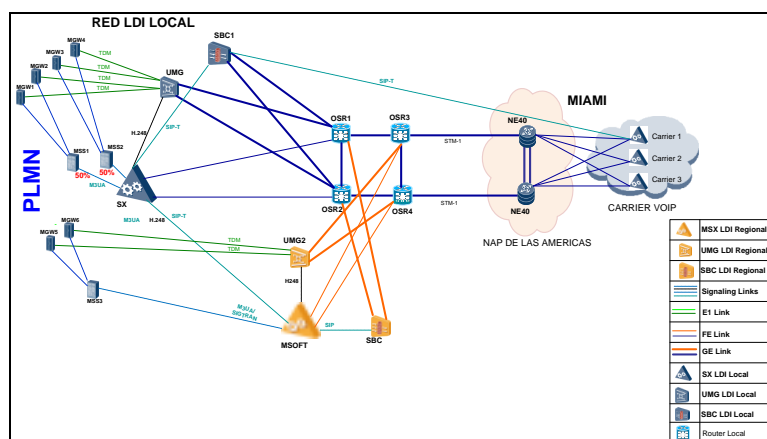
RED LDI LOCAL

SBC1

MGW4
MGW3
MGW2
MGW1

TDM
TDM
TDM
TDM

UMG

PLMN

MSS1
MSS2
50%
50%
M3UA

H.248
SIP-T

SX

M3UA
H.248
SIP-T

SIP-T

OSR1
OSR3
OSR2
OSR4

STM-1
STM-1

MIAMI

NE40
NE40

NAP DE LAS AMERICAS

Carrier 1
Carrier 2
Carrier 3

CARRIER VOIP

MGW6
MGW5

TDM
TDM

UMG2

H248

MSS3

M3UA/
SIGTRAN

SIP

MSOFT

SBC

| |
|---|
| MSX LDI Regional |
| UMG LDI Regional |
| SBC LDI Regional |
| Signaling Links |
| E1 Link |
| FE Link |
| GE Link |
| SX LDI Local |
| UMG LDI Local |
| SBC LDI Local |
| Router Local |